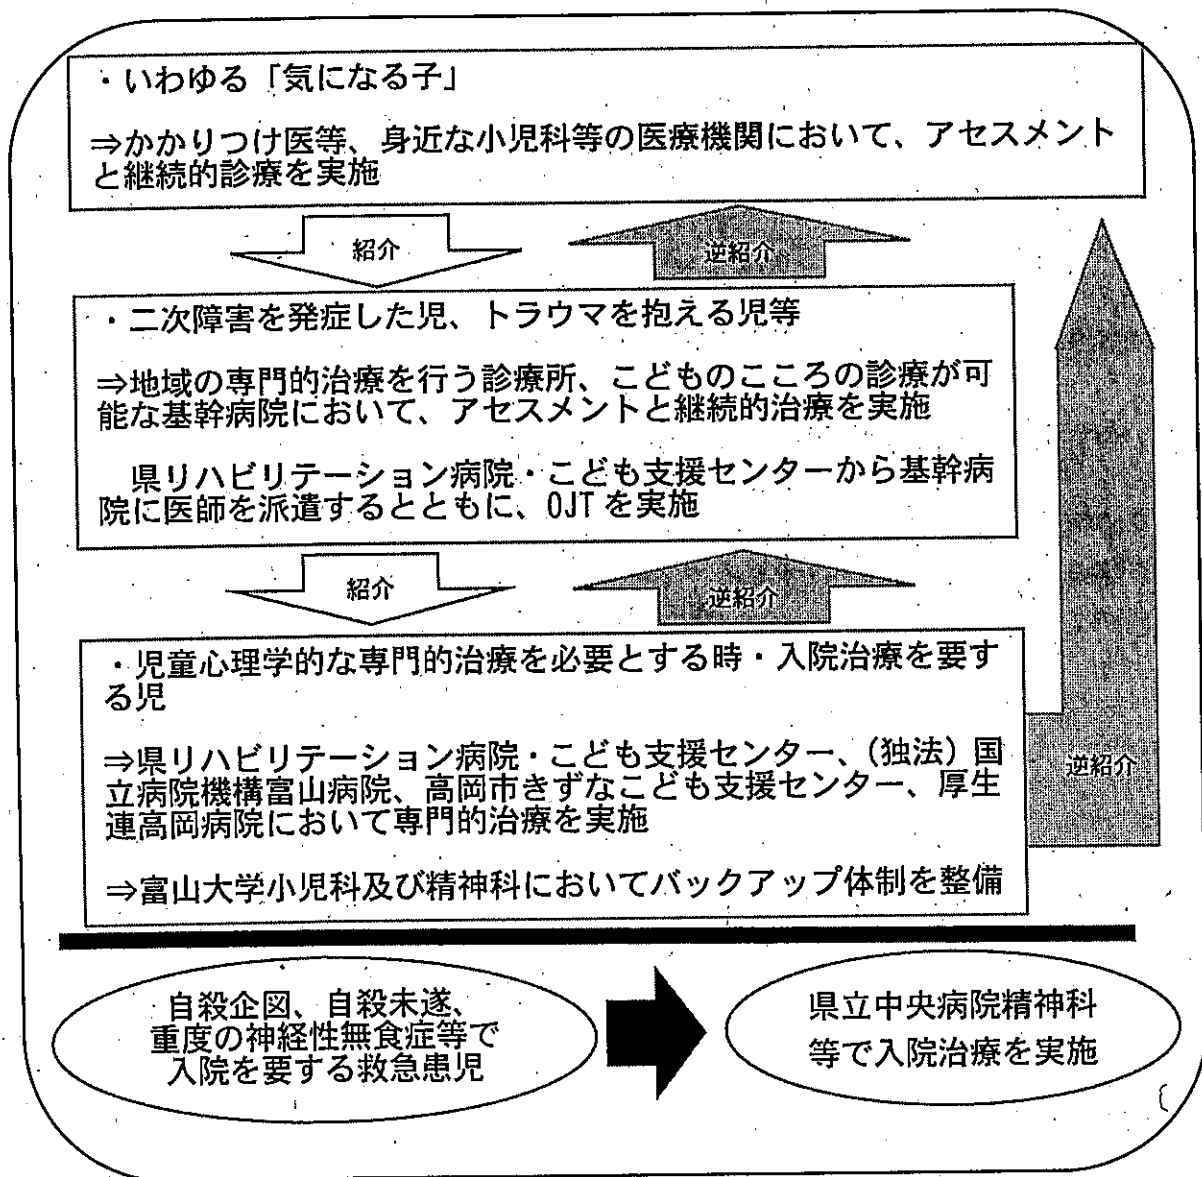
・いわゆる「気になる子」

⇒かかりつけ医等、身近な小児科等の医療機関において、アセスメントと継続的診療を実施

紹介

逆紹介

・二次障害を発症した児、トラウマを抱える児等

⇒地域の専門的治療を行う診療所、こどものこころの診療が可能な基幹病院において、アセスメントと継続的治療を実施

県リハビリテーション病院・こども支援センターから基幹病院に医師を派遣するとともに、OJT を実施

紹介

逆紹介

・児童心理学的な専門的治療を必要とする時・入院治療を要する児

⇒県リハビリテーション病院・こども支援センター、(独法)国立病院機構富山病院、高岡市きずなこども支援センター、厚生連高岡病院において専門的治療を実施

⇒富山大学小児科及び精神科においてバックアップ体制を整備

逆紹介

自殺企図、自殺未遂、重度の神経性無食症等で入院を要する救急患児

県立中央病院精神科等で入院治療を実施